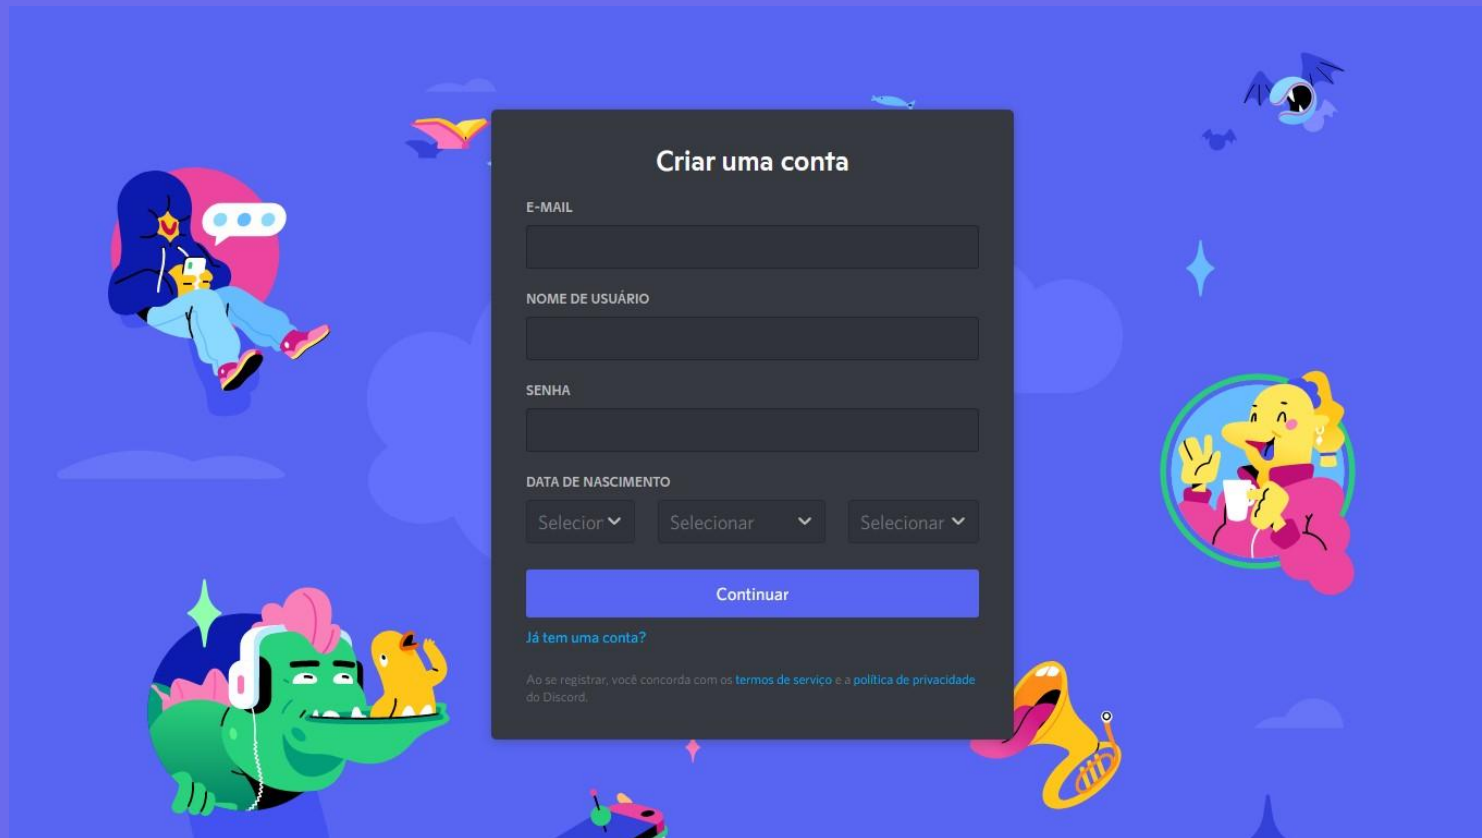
Criar uma conta

E-MAIL

NOME DE USUÁRIO

SENHA

DATA DE NASCIMENTO

Selecior

Selecionar

Selecionar

Continuar

Já tem uma conta?

Ao se registrar, você concorda com os termos de serviço e a política de privacidade do Discord.